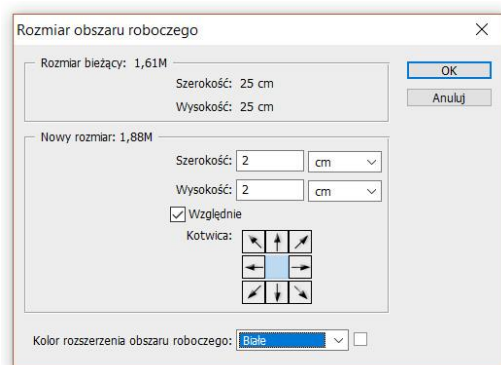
Rozmiar obszaru roboczego

Rozmiar bieżący: 1,61M

Szerokość: 25 cm

Wysokość: 25 cm

OK

Anuluj

Nowy rozmiar: 1,88M

Szerokość: 2 cm

Wysokość: 2 cm

Względnie

Kotwica:

Kolor rozszerzenia obszaru roboczego: Białe